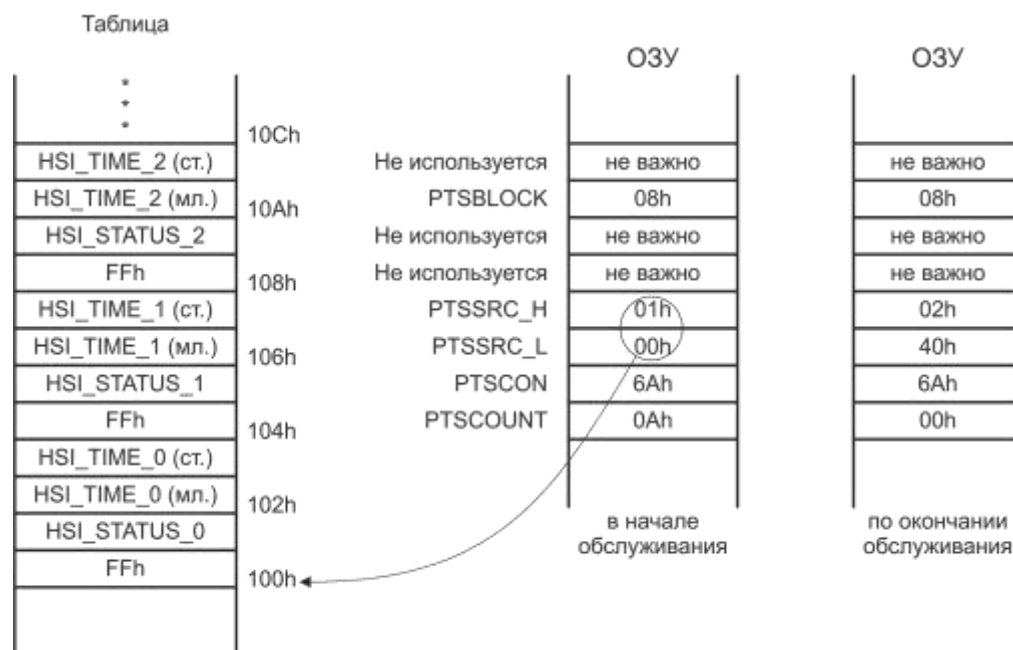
Таблица

| |
|---|
| • • • |
| HSI_TIME_2 (ст.) |
| HSI_TIME_2 (мл.) |
| HSI_STATUS_2 |
| FFh |
| HSI_TIME_1 (ст.) |
| HSI_TIME_1 (мл.) |
| HSI_STATUS_1 |
| FFh |
| HSI_TIME_0 (ст.) |
| HSI_TIME_0 (мл.) |
| HSI_STATUS_0 |
| FFh |

10Ch
10Ah
108h
106h
104h
102h
100h

| | ОЗУ | ОЗУ |
|---|---|---|
| Не используется | не важно | не важно |
| PTSBLOCK | 08h | 08h |
| Не используется | не важно | не важно |
| Не используется | не важно | не важно |
| PTSSRC_H | 01h | 02h |
| PTSSRC_L | 00h | 40h |
| PTSCON | 6Ah | 6Ah |
| PTSCOUNT | 0Ah | 00h |

в начале обслуживания

по окончании обслуживания